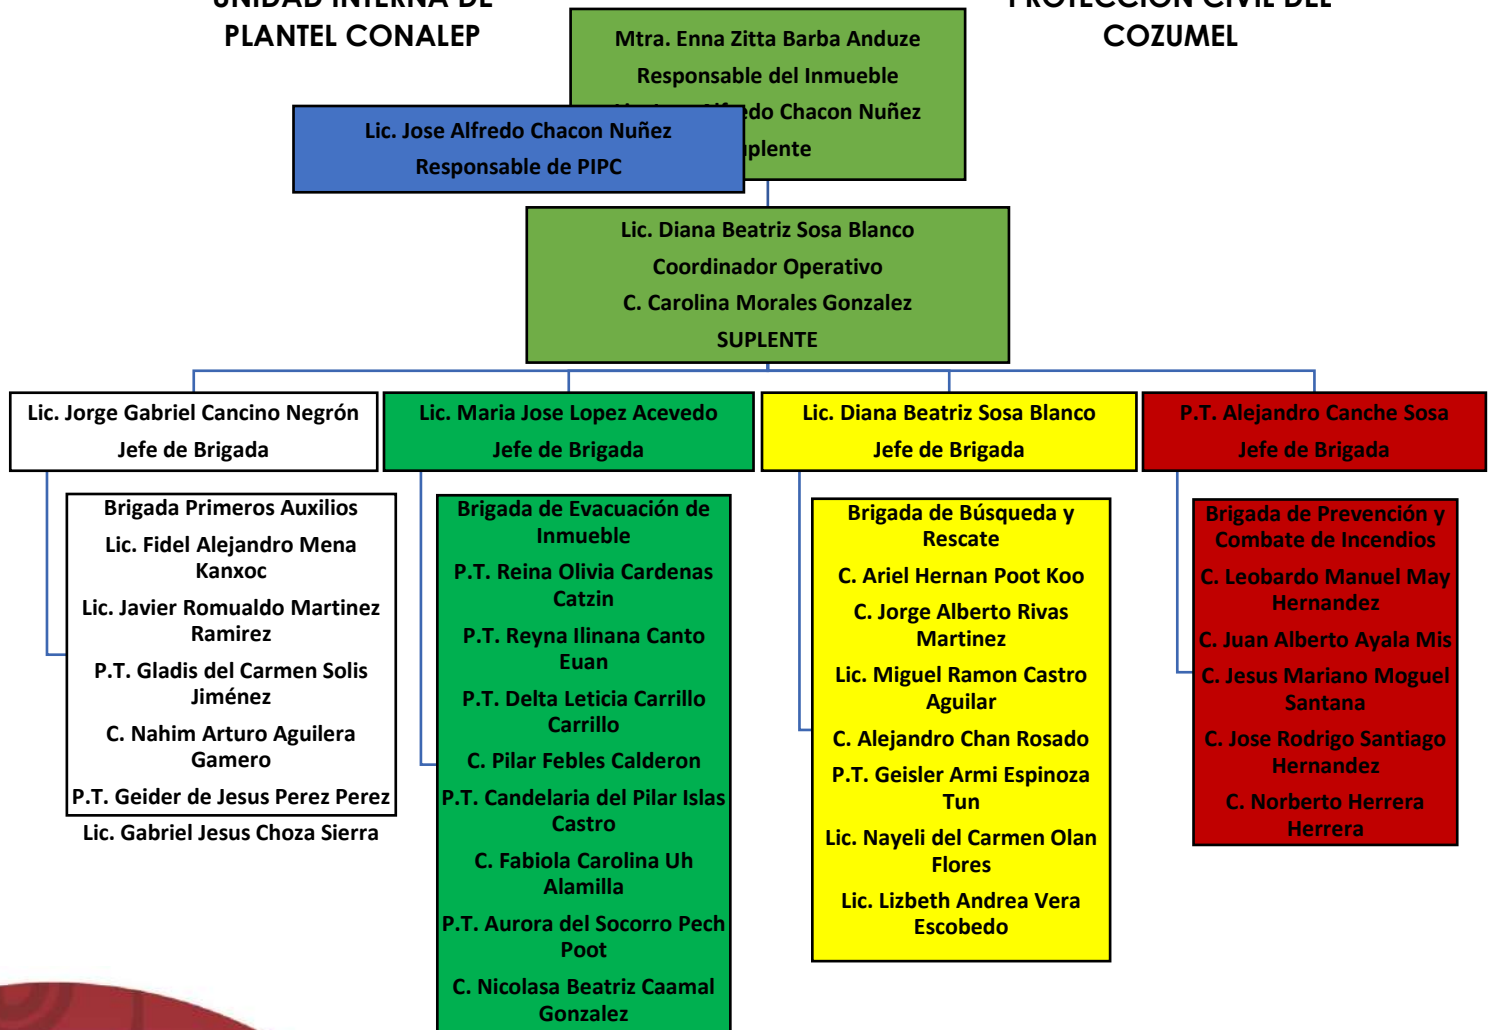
UNIDAD INTERNA DE PLANTEL CONALEP

PROTECCIÓN CIVIL DEL COZUMEL

Mtra. Enna Zitta Barba Anduze
Responsable del Inmueble
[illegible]do Chacon Nuñez
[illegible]plente

Lic. Jose Alfredo Chacon Nuñez
Responsable de PIPC

Lic. Diana Beatriz Sosa Blanco
Coordinador Operativo
C. Carolina Morales Gonzalez
SUPLENTE

Lic. Jorge Gabriel Cancino Negrón
Jefe de Brigada

Brigada Primeros Auxilios
Lic. Fidel Alejandro Mena Kanxoc
Lic. Javier Romualdo Martinez Ramirez
P.T. Gladis del Carmen Solis Jiménez
C. Nahim Arturo Aguilera Gamero
P.T. Geider de Jesus Perez Perez
Lic. Gabriel Jesus Choza Sierra

Lic. Maria Jose Lopez Acevedo
Jefe de Brigada

Brigada de Evacuación de Inmueble
P.T. Reina Olivia Cardenas Catzin
P.T. Reyna Ilinana Canto Euan
P.T. Delta Leticia Carrillo Carrillo
C. Pilar Febles Calderon
P.T. Candelaria del Pilar Islas Castro
C. Fabiola Carolina Uh Alamilla
P.T. Aurora del Socorro Pech Poot
C. Nicolasa Beatriz Caamal Gonzalez

Lic. Diana Beatriz Sosa Blanco
Jefe de Brigada

Brigada de Búsqueda y Rescate
C. Ariel Hernan Poot Koo
C. Jorge Alberto Rivas Martinez
Lic. Miguel Ramon Castro Aguilar
C. Alejandro Chan Rosado
P.T. Geisler Armi Espinoza Tun
Lic. Nayeli del Carmen Olan Flores
Lic. Lizbeth Andrea Vera Escobedo

P.T. Alejandro Canche Sosa
Jefe de Brigada

Brigada de Prevención y Combate de Incendios
C. Leobardo Manuel May Hernandez
C. Juan Alberto Ayala Mis
C. Jesus Mariano Moguel Santana
C. Jose Rodrigo Santiago Hernandez
C. Norberto Herrera Herrera